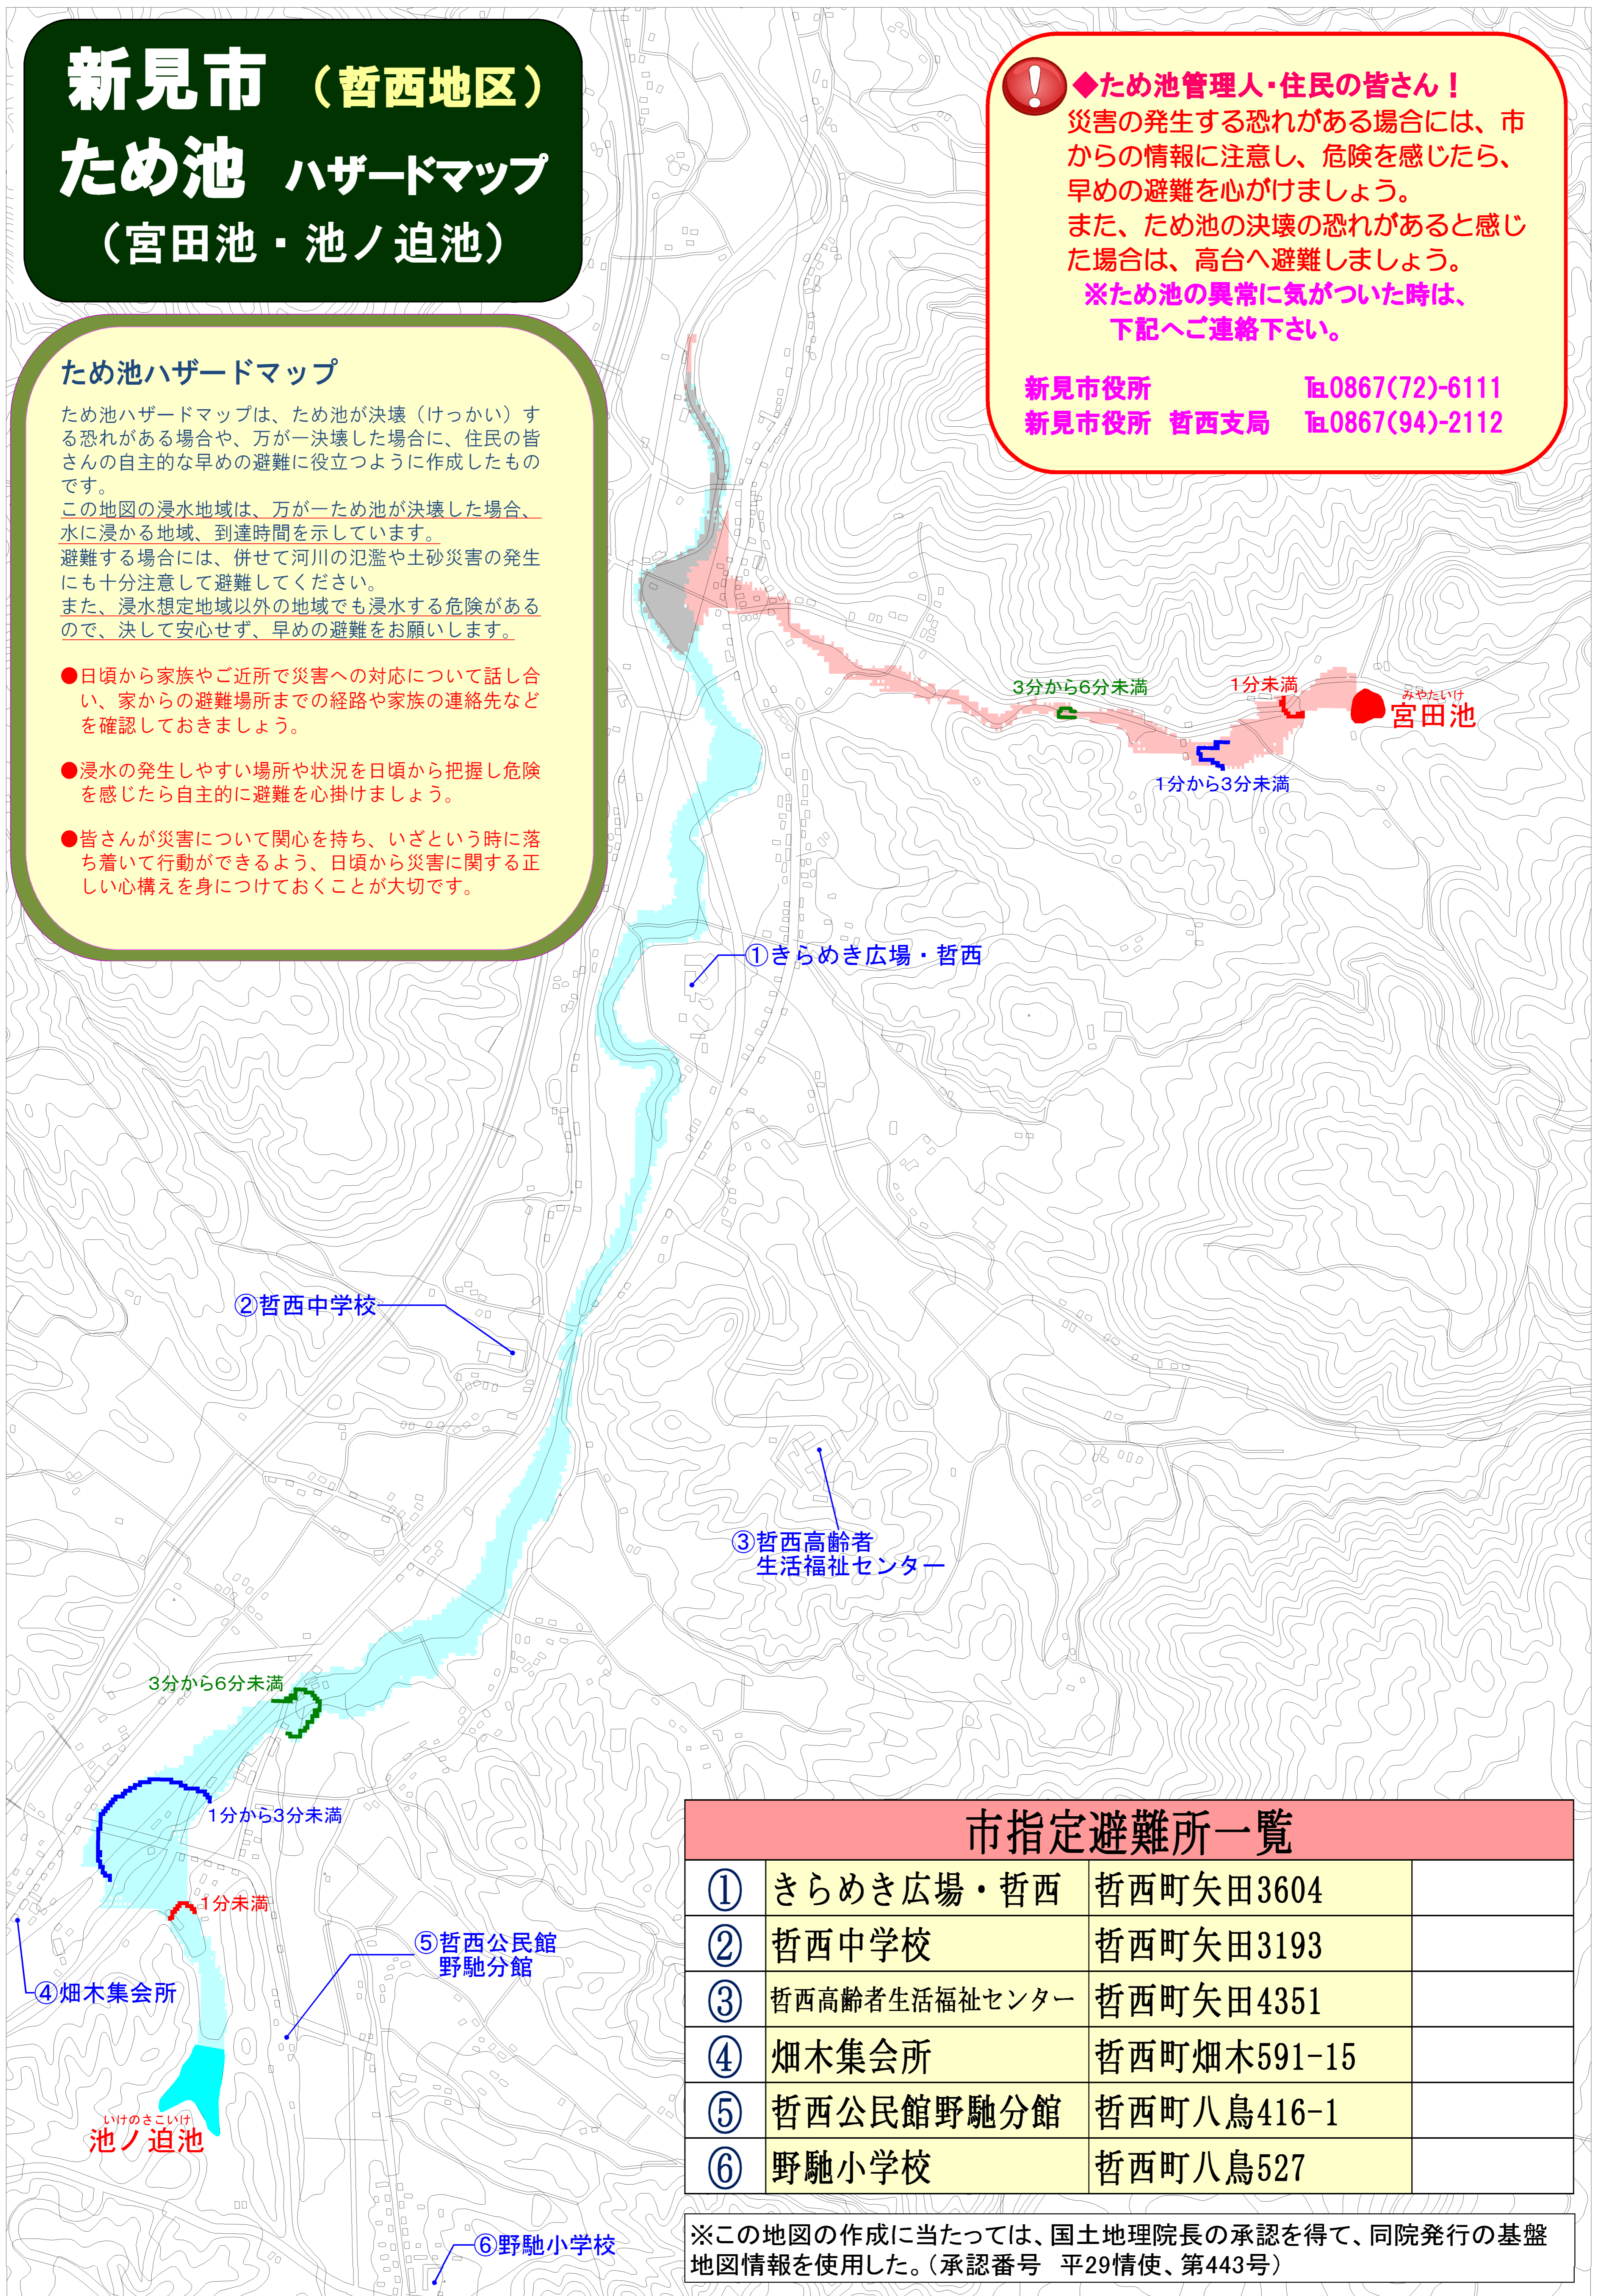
新見市（哲西地区）
ため池 ハザードマップ
（宮田池・池ノ迫池）

◆ため池管理人･住民の皆さん！
災害の発生する恐れがある場合には、市からの情報に注意し、危険を感じたら、早めの避難を心がけましょう。
また、ため池の決壊の恐れがあると感じた場合は、高台へ避難しましょう。
※ため池の異常に気がついた時は、下記へご連絡下さい。

新見市役所 TEL0867(72)-6111
新見市役所 哲西支局 TEL0867(94)-2112

ため池ハザードマップ

ため池ハザードマップは、ため池が決壊（けっかい）する恐れがある場合や、万が一決壊した場合に、住民の皆さんの自主的な早めの避難に役立つように作成したものです。
この地図の浸水地域は、万が一ため池が決壊した場合、水に浸かる地域、到達時間を示しています。
避難する場合には、併せて河川の氾濫や土砂災害の発生にも十分注意して避難してください。
また、浸水想定地域以外の地域でも浸水する危険があるので、決して安心せず、早めの避難をお願いします。

●日頃から家族やご近所で災害への対応について話し合い、家からの避難場所までの経路や家族の連絡先などを確認しておきましょう。

●浸水の発生しやすい場所や状況を日頃から把握し危険を感じたら自主的に避難を心掛けましょう。

●皆さんが災害について関心を持ち、いざという時に落ち着いて行動ができるよう、日頃から災害に関する正しい心構えを身につけておくことが大切です。

3分から6分未満
1分未満
みやたいけ
宮田池
1分から3分未満
①きらめき広場・哲西
②哲西中学校
③哲西高齢者生活福祉センター
3分から6分未満
1分から3分未満
1分未満
④畑木集会所
⑤哲西公民館野馳分館
いけのさこいけ
池ノ迫池
⑥野馳小学校

| 市指定避難所一覧 | | | |
|---|---|---|---|
| ① | きらめき広場・哲西 | 哲西町矢田3604 | |
| ② | 哲西中学校 | 哲西町矢田3193 | |
| ③ | 哲西高齢者生活福祉センター | 哲西町矢田4351 | |
| ④ | 畑木集会所 | 哲西町畑木591-15 | |
| ⑤ | 哲西公民館野馳分館 | 哲西町八鳥416-1 | |
| ⑥ | 野馳小学校 | 哲西町八鳥527 | |

※この地図の作成に当たっては、国土地理院長の承認を得て、同院発行の基盤地図情報を使用した。（承認番号 平29情使、第443号）